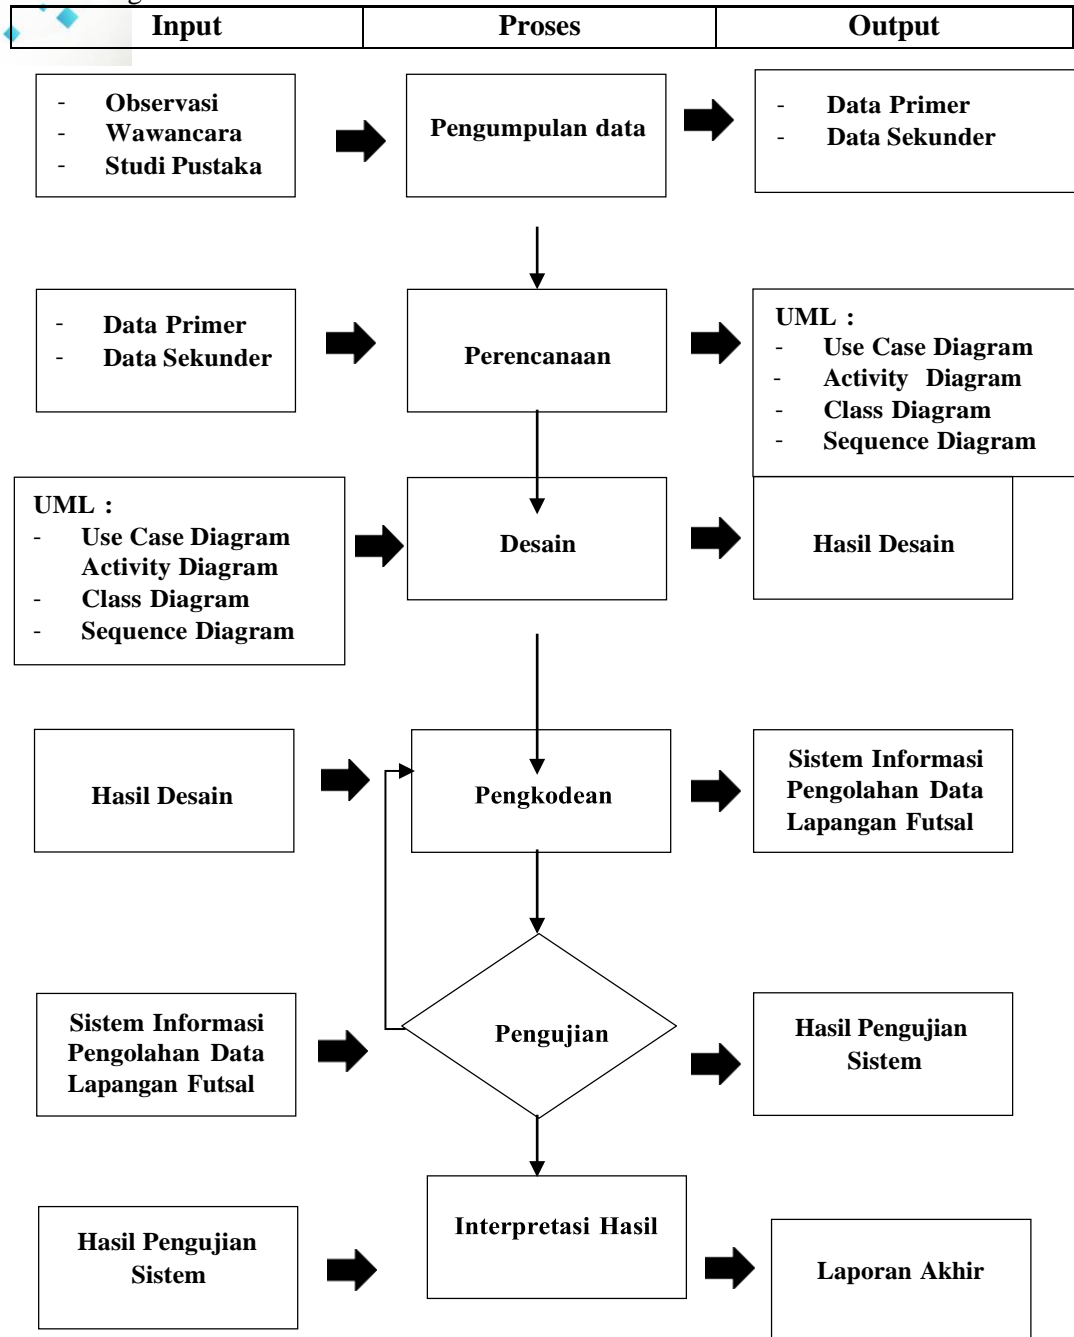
| Input | Proses | Output |
|---|---|---|

- Observasi
- Wawancara
- Studi Pustaka

Pengumpulan data

- Data Primer
- Data Sekunder

- Data Primer
- Data Sekunder

Perencanaan

UML :
- Use Case Diagram
- Activity Diagram
- Class Diagram
- Sequence Diagram

UML :
- Use Case Diagram
Activity Diagram
- Class Diagram
- Sequence Diagram

Desain

Hasil Desain

Hasil Desain

Pengkodean

Sistem Informasi Pengolahan Data Lapangan Futsal

Sistem Informasi Pengolahan Data Lapangan Futsal

Pengujian

Hasil Pengujian Sistem

Hasil Pengujian Sistem

Interpretasi Hasil

Laporan Akhir